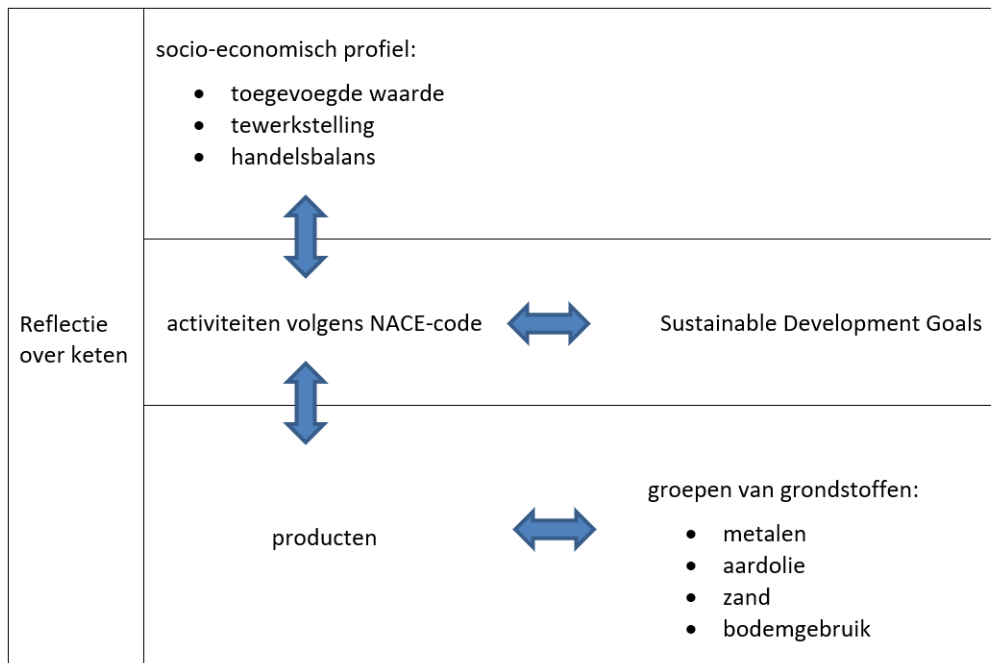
Reflectie over keten

socio-economisch profiel:

- toegevoegde waarde
- tewerkstelling
- handelsbalans

activiteiten volgens NACE-code

Sustainable Development Goals

producten

groepen van grondstoffen:

- metalen
- aardolie
- zand
- bodemgebruik